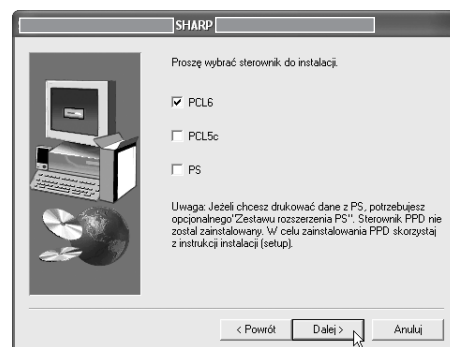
SHARP

Proszę wybrać sterownik do instalacji.

☑ PCL6

☐ PCL5c

☐ PS

Uwaga: Jeżeli chcesz drukować dane z PS, potrzebujesz opcjonalnego"Zestawu rozszerzenia PS". Sterownik PPD nie został zainstalowany. W celu zainstalowania PPD skorzystaj z instrukcji instalacji (setup).

< Powrót Dalej > Anuluj